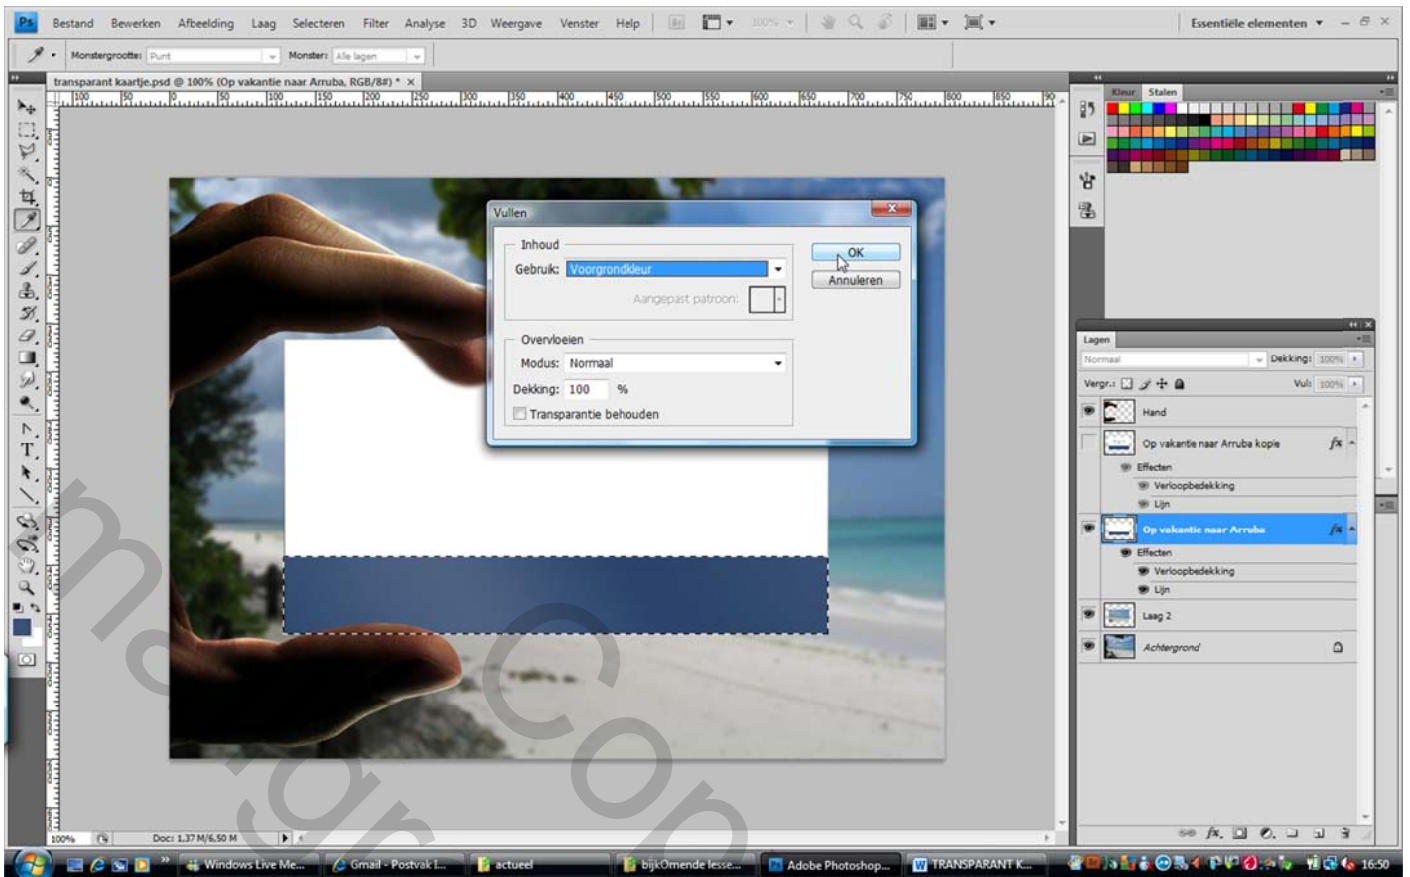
Ps Bestand Bewerken Afbeelding Laag Selecteren Filter Analyse 3D Weergave Venster Help 100% Essentiële elementen

Monstergrootte: Punt Monster: Alle lagen

transparant kaartje.psd @ 100% (Op vakantie naar Arruba, RGB/8#) * ×

Vullen

Inhoud
Gebruik: Voorgrondkleur
Aangepast patroon:

OK
Annuleren

Overvloeien
Modus: Normaal
Dekking: 100 %
Transparantie behouden

Kleur Stalen

Lagen
Normaal Dekking: 100%
Vergr.: Vul: 100%
Hand
Op vakantie naar Arruba kopie
Effecten
Verloopbedekking
Lijn
Op vakantie naar Arruba
Effecten
Verloopbedekking
Lijn
Laag 2
Achtergrond

100% Doc: 1,37 M/6,50 M

Windows Live Me... Gmail - Postvak I... actueel bijkOmende lesse... Adobe Photoshop... TRANSPARANT K... 16:50